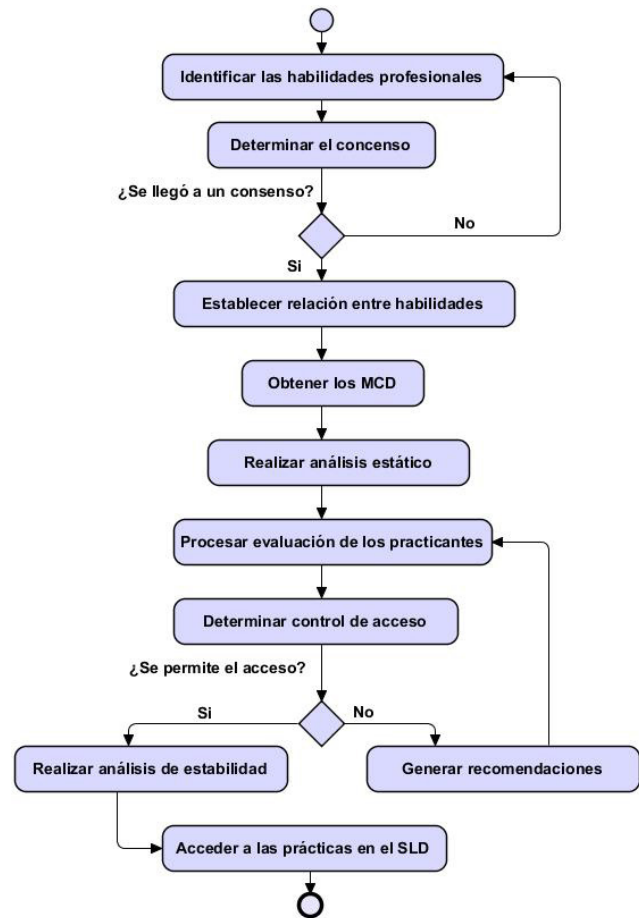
Identificar las habilidades profesionales

Determinar el concenso

¿Se llegó a un consenso?

No

Si

Establecer relación entre habilidades

Obtener los MCD

Realizar análisis estático

Procesar evaluación de los practicantes

Determinar control de acceso

¿Se permite el acceso?

Si

No

Realizar análisis de estabilidad

Generar recomendaciones

Acceder a las prácticas en el SLD